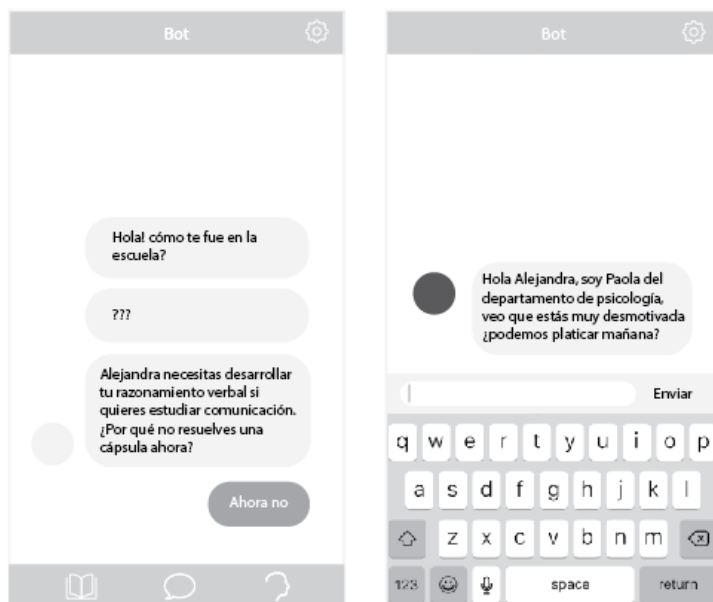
Bot

Hola! cómo te fue en la escuela?

???

Alejandra necesitas desarrollar tu razonamiento verbal si quieres estudiar comunicación. ¿Por qué no resuelves una cápsula ahora?

Ahora no

Bot

Hola Alejandra, soy Paola del departamento de psicología, veo que estás muy desmotivada ¿podemos platicar mañana?

Enviar

q w e r t y u i o p

a s d f g h j k l

z x c v b n m

123 space return